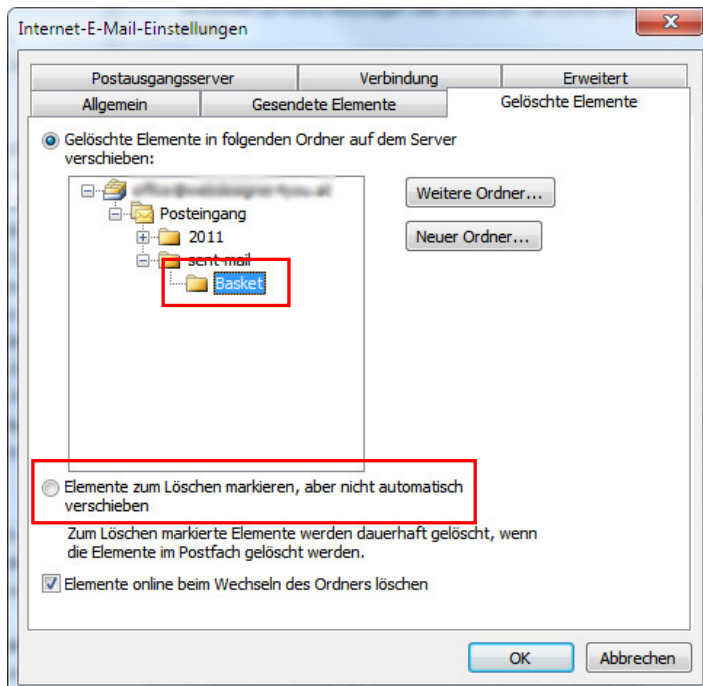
Internet-E-Mail-Einstellungen

Postausgangsserver | Verbindung | Erweitert
Allgemein | Gesendete Elemente | Gelöschte Elemente

Gelöschte Elemente in folgenden Ordner auf dem Server verschieben:

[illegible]
Posteingang
2011
sent mail
Basket

Weitere Ordner...
Neuer Ordner...

Elemente zum Löschen markieren, aber nicht automatisch verschieben

Zum Löschen markierte Elemente werden dauerhaft gelöscht, wenn die Elemente im Postfach gelöscht werden.

Elemente online beim Wechseln des Ordners löschen

OK
Abbrechen